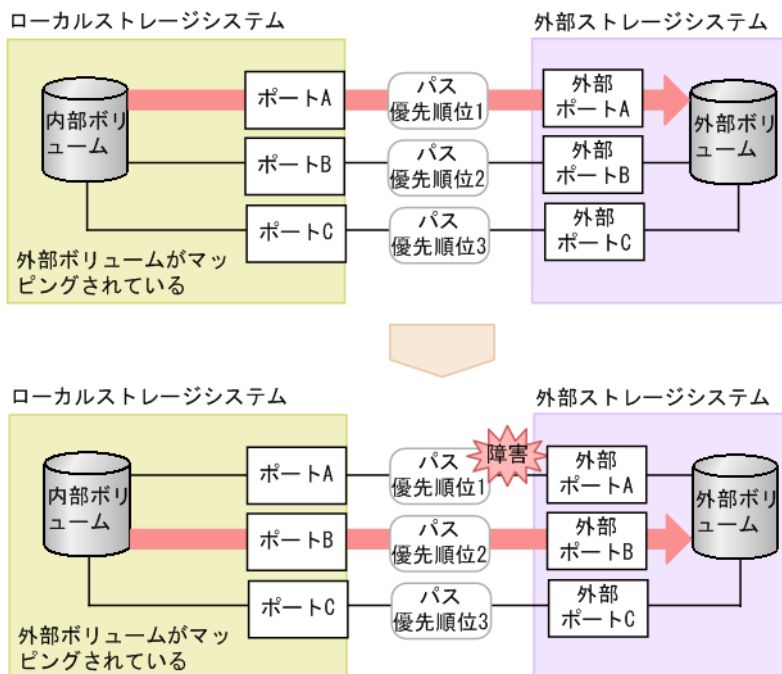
ローカルストレージシステム

外部ストレージシステム

内部ボリューム

ポートA

パス
優先順位1

外部
ポートA

外部ボリューム

ポートB

パス
優先順位2

外部
ポートB

ポートC

パス
優先順位3

外部
ポートC

外部ボリュームがマッピングされている

ローカルストレージシステム

外部ストレージシステム

内部ボリューム

ポートA

パス
優先順位1

障害

外部
ポートA

外部ボリューム

ポートB

パス
優先順位2

外部
ポートB

ポートC

パス
優先順位3

外部
ポートC

外部ボリュームがマッピングされている